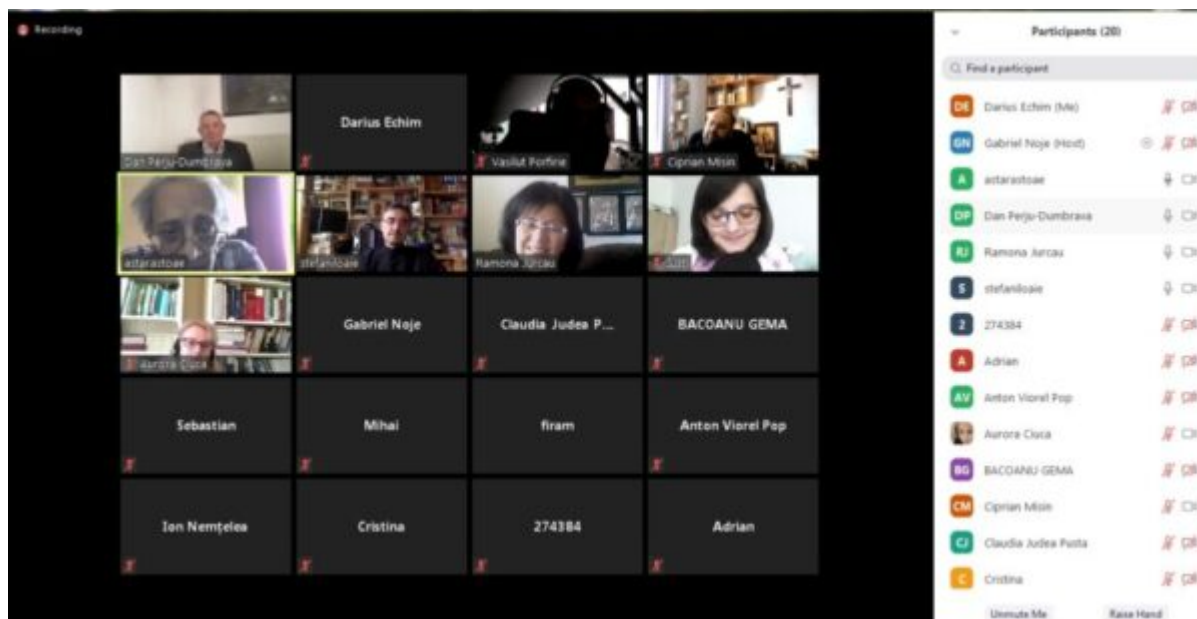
Recording

Dan Perju-Dumbrava

Darius Echim

Vasiluț Porfirie

Ciprian Mihali

astarastoae

stefaniloaie

Ramona Jurcau

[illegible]

Aurora Ciuca

Gabriel Noje

Claudia Judea P...

BACOANU GEMA

Sebastian

Mihai

firam

Anton Viorel Pop

Ion Nemțelea

Cristina

274384

Adrian

Participants (20)

Find a participant

DE Darius Echim (Me)

GN Gabriel Noje (Host)

A astarastoae

DP Dan Perju-Dumbrava

RJ Ramona Jurcau

S stefaniloaie

2 274384

A Adrian

AV Anton Viorel Pop

Aurora Ciuca

BG BACOANU GEMA

CM Ciprian Mihali

CJ Claudia Judea Pusta

C Cristina

Unmute Me

Raise Hand